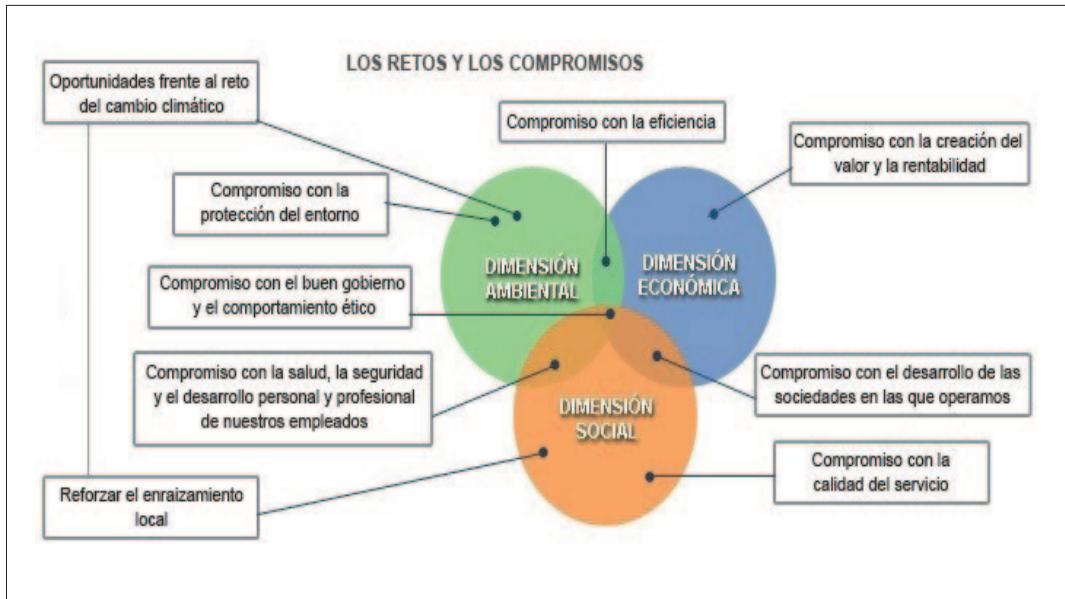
LOS RETOS Y LOS COMPROMISOS

Oportunidades frente al reto del cambio climático

Compromiso con la eficiencia

Compromiso con la creación del valor y la rentabilidad

Compromiso con la protección del entorno

DIMENSIÓN AMBIENTAL

DIMENSIÓN ECONÓMICA

Compromiso con el buen gobierno y el comportamiento ético

Compromiso con la salud, la seguridad y el desarrollo personal y profesional de nuestros empleados

DIMENSIÓN SOCIAL

Compromiso con el desarrollo de las sociedades en las que operamos

Compromiso con la calidad del servicio

Reforzar el enraizamiento local